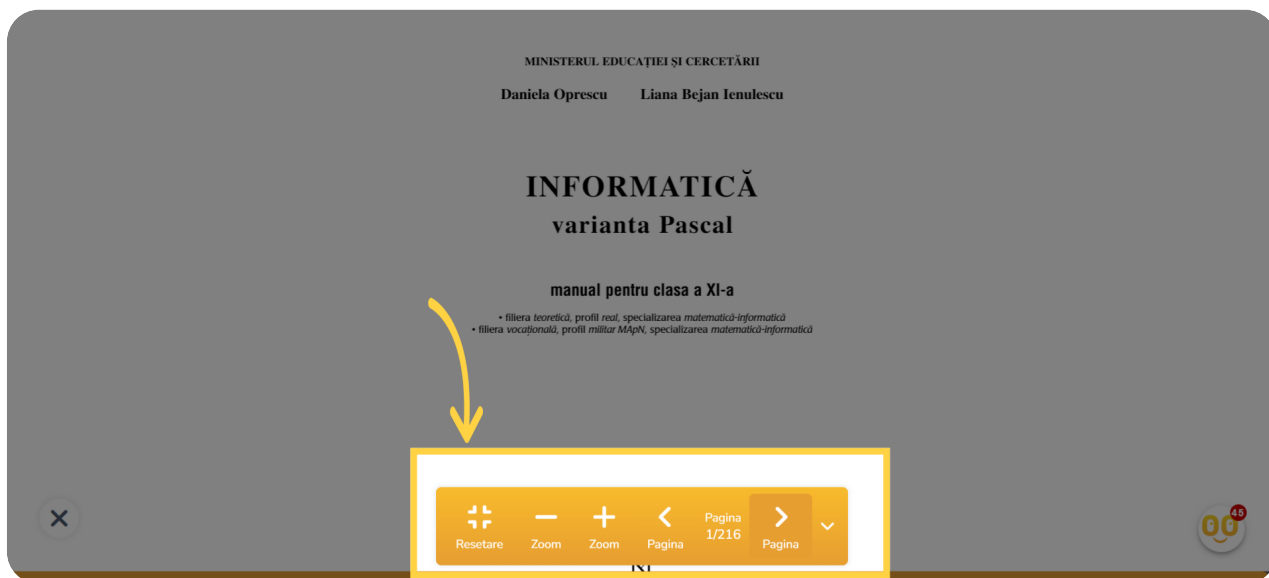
MINISTERUL EDUCAȚIEI ȘI CERCETĂRII

Daniela Oprescu Liana Bejan Ienulescu

INFORMATICĂ
varianta Pascal

manual pentru clasa a XI-a

• filiera *teoretică*, profil *real*, specializarea *matematică-informatică*
• filiera *vocațională*, profil *militar MApN*, specializarea *matematică-informatică*

Resetare Zoom Zoom Pagina Pagina 1/216 Pagina

45

XI